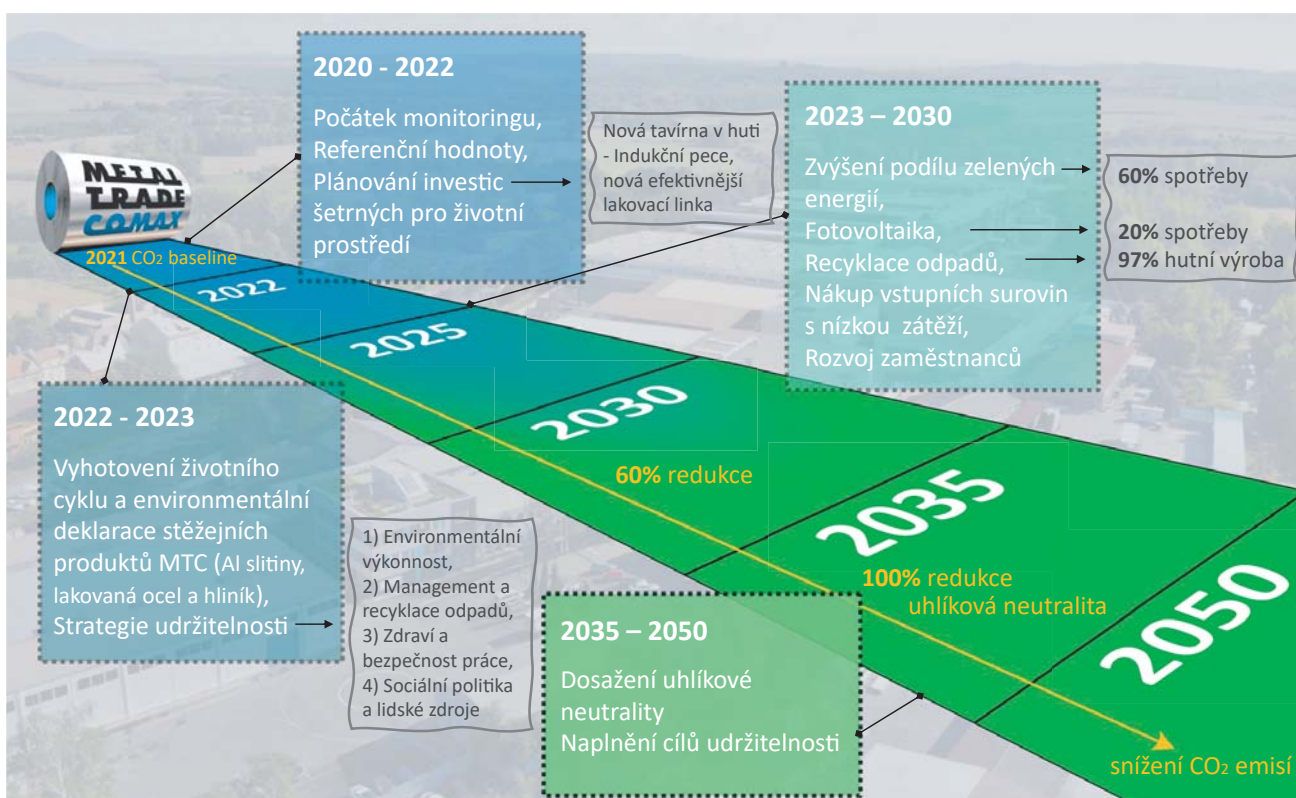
METAL TRADE COMAX

2021 $CO_2$ baseline

2020 - 2022

Počátek monitoringu, Referenční hodnoty, Plánování investic šetrných pro životní prostředí

Nová tavírna v huti - Indukční pece, nová efektivnější lakovací linka

2023 – 2030

Zvýšení podílu zelených energií, Fotovoltaika, Recyklace odpadů, Nákup vstupních surovin s nízkou zátěží, Rozvoj zaměstnanců

60% spotřeby

20% spotřeby
97% hutní výroba

2022

2025

2030

2035

2050

2022 - 2023

Vyhotovení životního cyklu a environmentální deklarace stěžejních produktů MTC (Al slitiny, lakovaná ocel a hliník), Strategie udržitelnosti

1) Environmentální výkonnost,
2) Management a recyklace odpadů,
3) Zdraví a bezpečnost práce,
4) Sociální politika a lidské zdroje

60% redukce

100% redukce
uhlíková neutralita

2035 – 2050

Dosažení uhlíkové neutrality
Naplnění cílů udržitelnosti

snížení $CO_2$ emisí